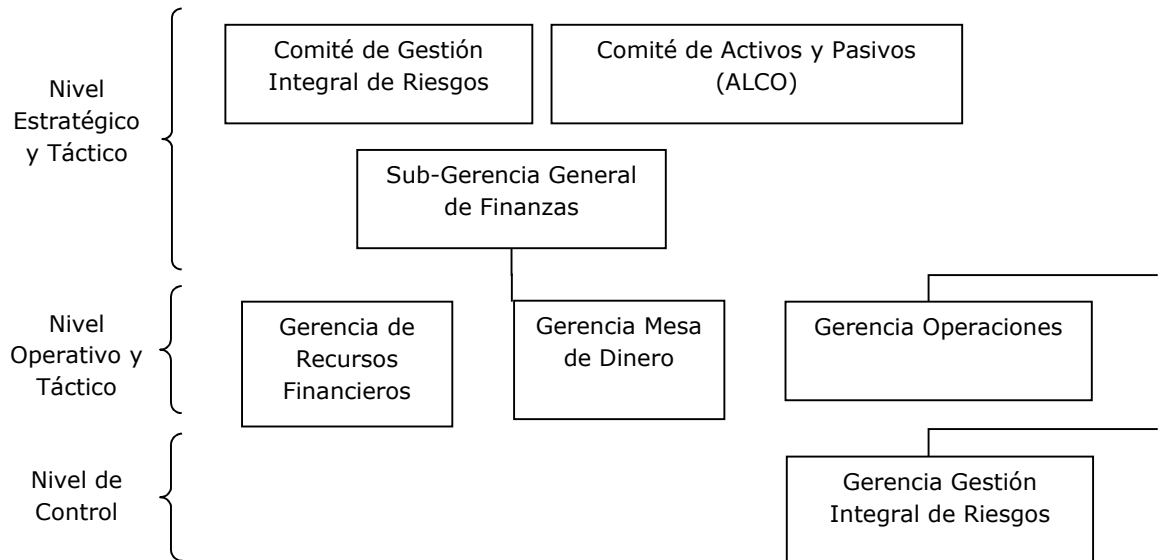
Nivel Estratégico y Táctico

Comité de Gestión Integral de Riesgos

Comité de Activos y Pasivos (ALCO)

Sub-Gerencia General de Finanzas

Nivel Operativo y Táctico

Gerencia de Recursos Financieros

Gerencia Mesa de Dinero

Gerencia Operaciones

Nivel de Control

Gerencia Gestión Integral de Riesgos